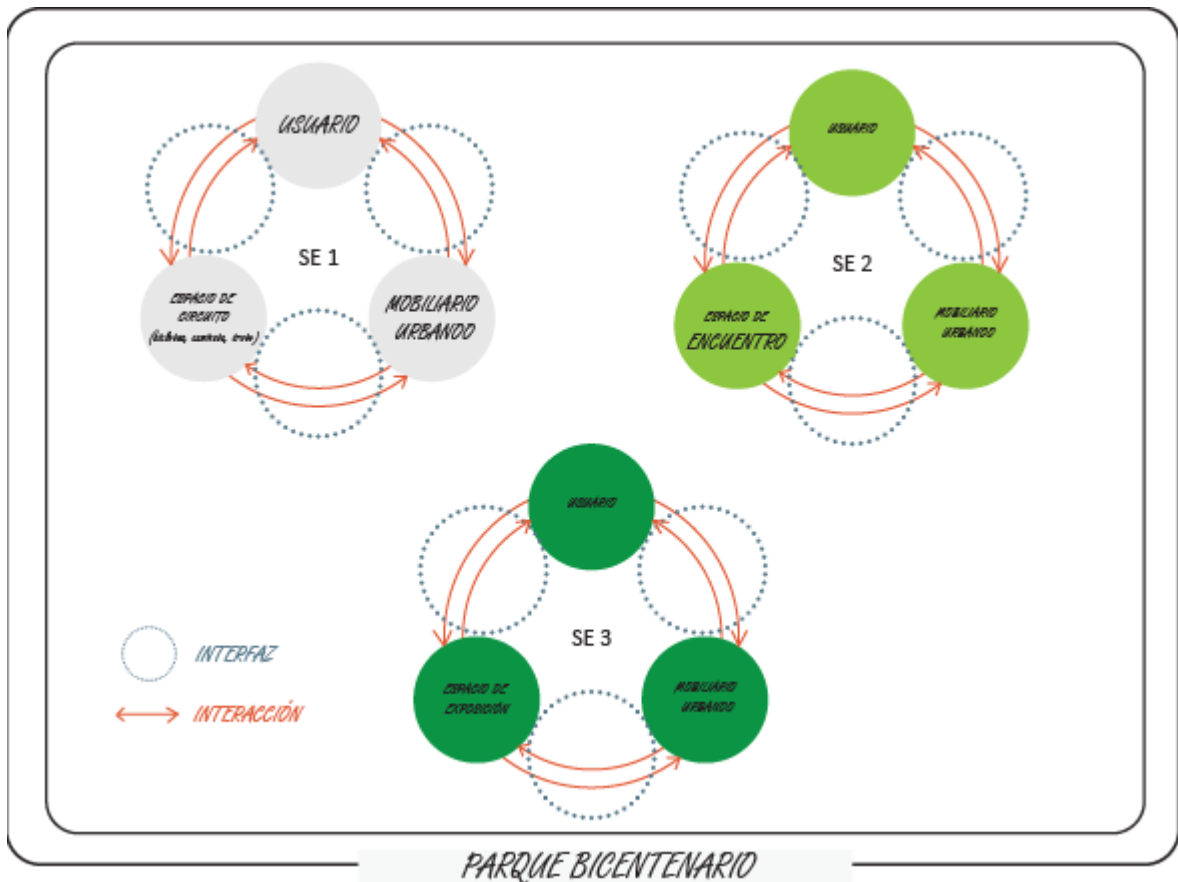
USUARIO

SE 1

ESPACIO DE CIRCUITO ([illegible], senderos, trote)

MOBILIARIO URBANOO

USUARIO

SE 2

ESPACIO DE ENCUENTRO

MOBILIARIO URBANOO

USUARIO

SE 3

ESPACIO DE EXPOSICIÓN

MOBILIARIO URBANOO

INTERFAZ

INTERACCIÓN

PARQUE BICENTENARIO